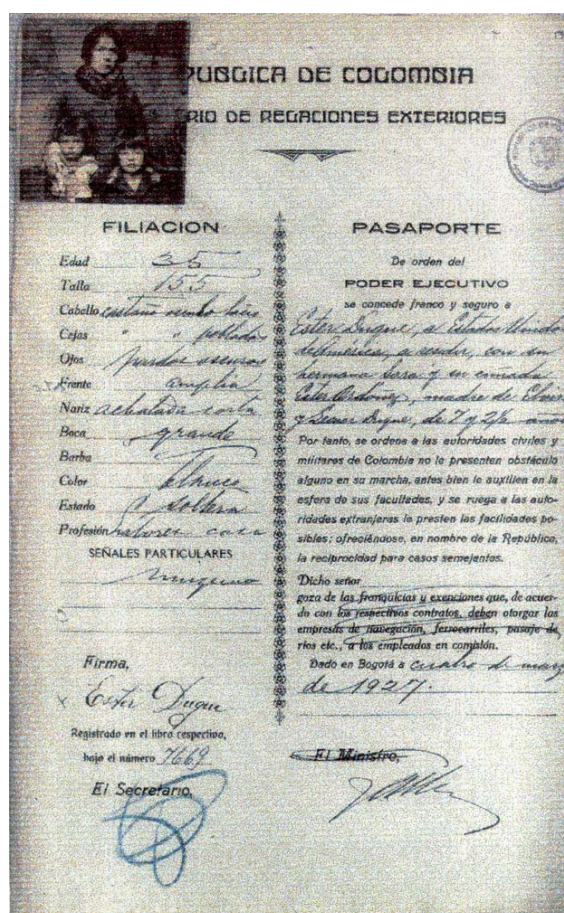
PUBLICA DE COLOMBIA
RIO DE RELACIONES EXTERIORES

FILIACION
Edad 35
Talla 155
Cabello castaño oscuro liso
Cejas " poblada
Ojos pardos oscuros
Frente amplia
Nariz achatada corta
Boca grande
Barba
Color blanco
Estado soltera
Profesión labores casa
SEÑALES PARTICULARES
ninguna

Firma,
x Ester Duque
Registrado en el libro respectivo,
bajo el número 7669
El Secretario,

PASAPORTE
De orden del
PODER EJECUTIVO
se concede franco y seguro a
Ester Duque, a Estados Unidos de América, a vender, con su hermana Sara y su cuñada Ester Ardoney, madre de Elvira y Simón Duque, de 7 y 2½ años
Por tanto, se ordena a las autoridades civiles y militares de Colombia no le presenten obstáculo alguno en su marcha, antes bien le auxilien en la esfera de sus facultades, y se ruega a las autoridades extranjeras le presten las facilidades posibles; ofreciéndose, en nombre de la República, la reciprocidad para casos semejantes.
Dicho señor
goza de las franquicias y exenciones que, de acuerdo con los respectivos contratos, deben otorgar las empresas de navegación, ferrocarriles, pasajes de ríos etc., a los empleados en comisión.
Dado en Bogotá a cuatro de mayo de 1927.

El Ministro,
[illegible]